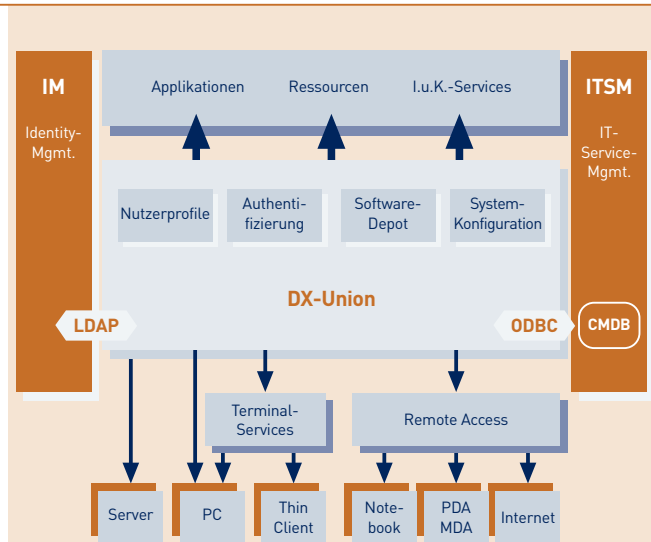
IM

Identity-Mgmt.

Applikationen

Ressourcen

I.u.K.-Services

ITSM

IT-Service-Mgmt.

Nutzerprofile

Authentifizierung

Software-Depot

System-Konfiguration

DX-Union

LDAP

ODBC

CMDB

Terminal-Services

Remote Access

Server

PC

Thin Client

Notebook

PDA MDA

Internet